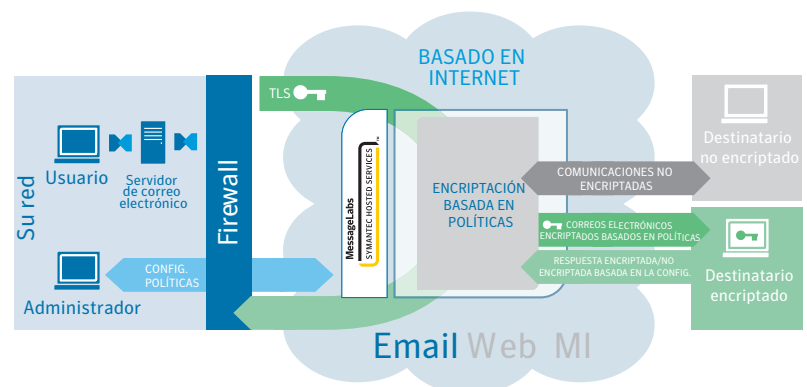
BASADO EN INTERNET

TLS

Su red

Usuario

Servidor de correo electrónico

Firewall

Administrador

CONFIG. POLÍTICAS

MessageLabs
SYMANTEC HOSTED SERVICES

ENCRIPTACIÓN BASADA EN POLÍTICAS

COMUNICACIONES NO ENCRIPTADAS

CORREOS ELECTRÓNICOS ENCRIPTADOS BASADOS EN POLÍTICAS

RESPUESTA ENCRIPTADA/NO ENCRIPTADA BASADA EN LA CONFIG.

Destinatario no encriptado

Destinatario encriptado

Email Web IM